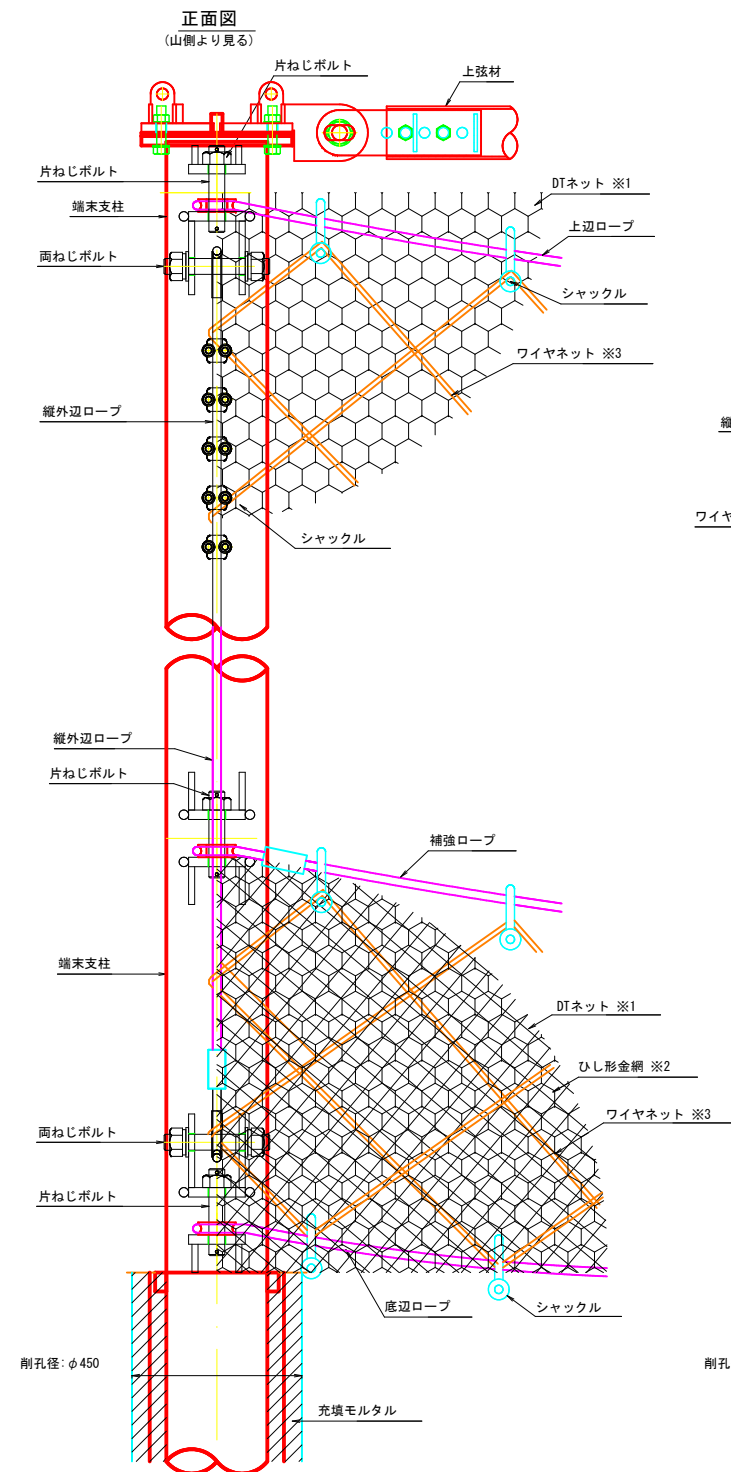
正面図
(山側より見る)

片ねじボルト
上弦材
片ねじボルト
DTネット ※1
端末支柱
上辺ロープ
両ねじボルト
シャックル
ワイヤネット ※3
縦外辺ロープ
縦
ワイヤ
シャックル

縦外辺ロープ
片ねじボルト
補強ロープ
端末支柱
DTネット ※1
ひし形金網 ※2
ワイヤネット ※3
両ねじボルト
片ねじボルト
底辺ロープ
シャックル
削孔径:φ450
削孔
充填モルタル